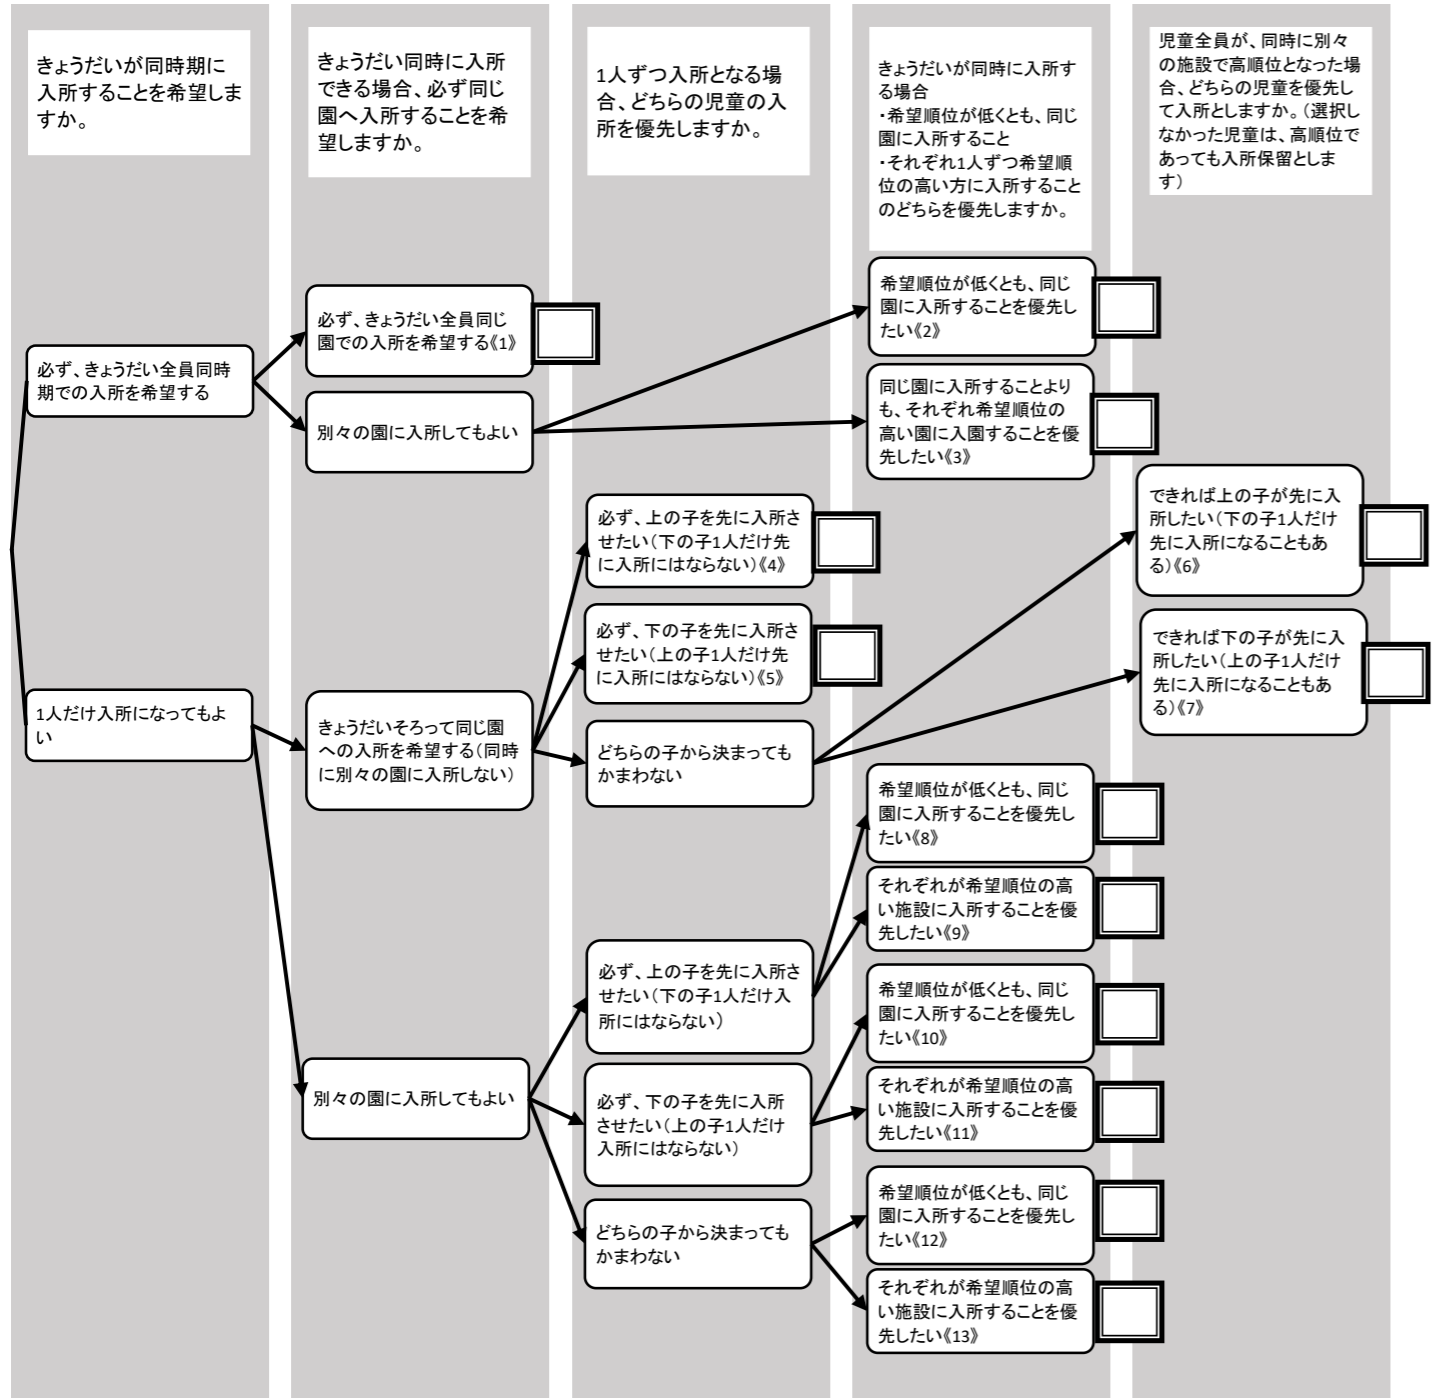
きょうだいが同時期に入所することを希望しますか。

きょうだい同時に入所できる場合、必ず同じ園へ入所することを希望しますか。

1人ずつ入所となる場合、どちらの児童の入所を優先しますか。

きょうだいが同時に入所する場合
・希望順位が低くとも、同じ園に入所すること
・それぞれ1人ずつ希望順位の高い方に入所することのどちらを優先しますか。

児童全員が、同時に別々の施設で高順位となった場合、どちらの児童を優先して入所としますか。(選択しなかった児童は、高順位であっても入所保留とします)

必ず、きょうだい全員同時期での入所を希望する

必ず、きょうだい全員同じ園での入所を希望する《1》

別々の園に入所してもよい

希望順位が低くとも、同じ園に入所することを優先したい《2》

同じ園に入所することよりも、それぞれ希望順位の高い園に入園することを優先したい《3》

必ず、上の子を先に入所させたい(下の子1人だけ先に入所にはならない)《4》

必ず、下の子を先に入所させたい(上の子1人だけ先に入所にはならない)《5》

できれば上の子が先に入所したい(下の子1人だけ先に入所になることもある)《6》

できれば下の子が先に入所したい(上の子1人だけ先に入所になることもある)《7》

1人だけ入所になってもよい

きょうだいそろって同じ園への入所を希望する(同時に別々の園に入所しない)

どちらの子から決まってもかまわない

希望順位が低くとも、同じ園に入所することを優先したい《8》

それぞれが希望順位の高い施設に入所することを優先したい《9》

必ず、上の子を先に入所させたい(下の子1人だけ入所にはならない)

希望順位が低くとも、同じ園に入所することを優先したい《10》

別々の園に入所してもよい

必ず、下の子を先に入所させたい(上の子1人だけ入所にはならない)

それぞれが希望順位の高い施設に入所することを優先したい《11》

どちらの子から決まってもかまわない

希望順位が低くとも、同じ園に入所することを優先したい《12》

それぞれが希望順位の高い施設に入所することを優先したい《13》